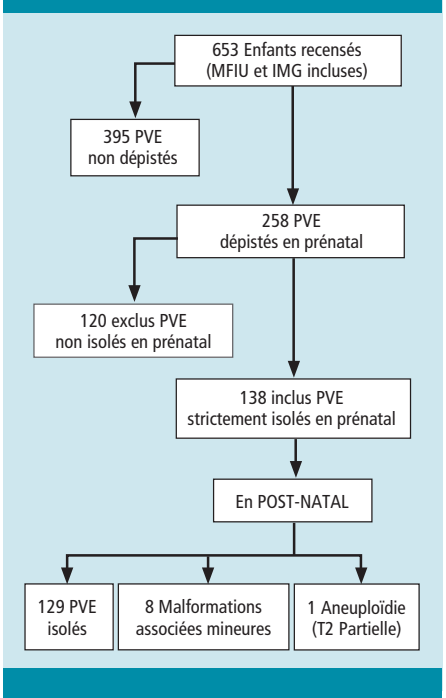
653 Enfants recensés (MFIU et IMG incluses)

395 PVE non dépistés

258 PVE dépistés en prénatal

120 exclus PVE non isolés en prénatal

138 inclus PVE strictement isolés en prénatal

En POST-NATAL

129 PVE isolés

8 Malformations associées mineures

1 Aneuploïdie (T2 Partielle)